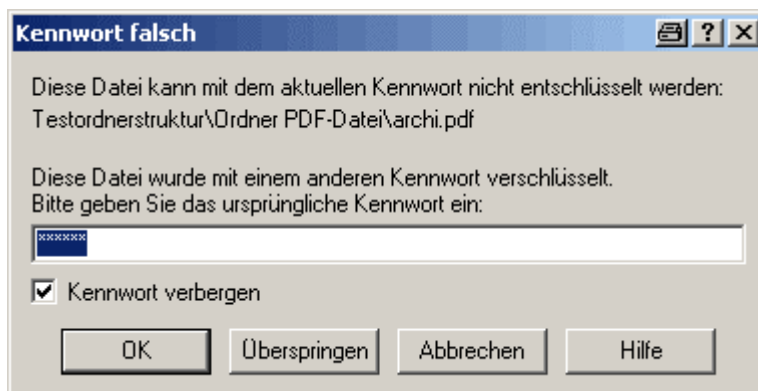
Kennwort falsch

?

Diese Datei kann mit dem aktuellen Kennwort nicht entschlüsselt werden:
Testordnerstruktur\Ordner PDF-Datei\archi.pdf

Diese Datei wurde mit einem anderen Kennwort verschlüsselt.
Bitte geben Sie das ursprüngliche Kennwort ein:

******

Kennwort verbergen

OK Überspringen Abbrechen Hilfe